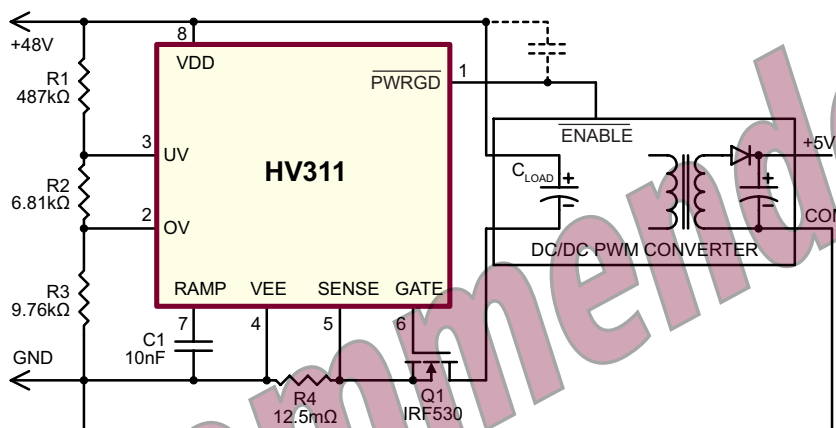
+48V

R1
487kΩ

R2
6.81kΩ

R3
9.76kΩ

GND

8
VDD

3
UV

2
OV

HV311

$\overline{PWRGD}$
1

RAMP VEE SENSE GATE

7 4 5 6

C1
10nF

R4
12.5mΩ

Q1
IRF530

$\overline{ENABLE}$

$C_{LOAD}$

+5V

CO

DC/DC PWM CONVERTER